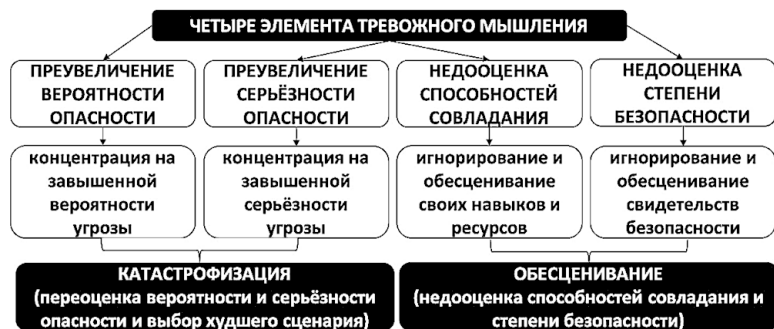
ЧЕТЫРЕ ЭЛЕМЕНТА ТРЕВОЖНОГО МЫШЛЕНИЯ

ПРЕУВЕЛИЧЕНИЕ ВЕРОЯТНОСТИ ОПАСНОСТИ

ПРЕУВЕЛИЧЕНИЕ СЕРЬЁЗНОСТИ ОПАСНОСТИ

НЕДООЦЕНКА СПОСОБНОСТЕЙ СОВЛАДАНИЯ

НЕДООЦЕНКА СТЕПЕНИ БЕЗОПАСНОСТИ

концентрация на завышенной вероятности угрозы

концентрация на завышенной серьёзности угрозы

игнорирование и обесценивание своих навыков и ресурсов

игнорирование и обесценивание свидетельств безопасности

КАТАСТРОФИЗАЦИЯ (переоценка вероятности и серьёзности опасности и выбор худшего сценария)

ОБЕСЦЕНИВАНИЕ (недооценка способностей совладания и степени безопасности)